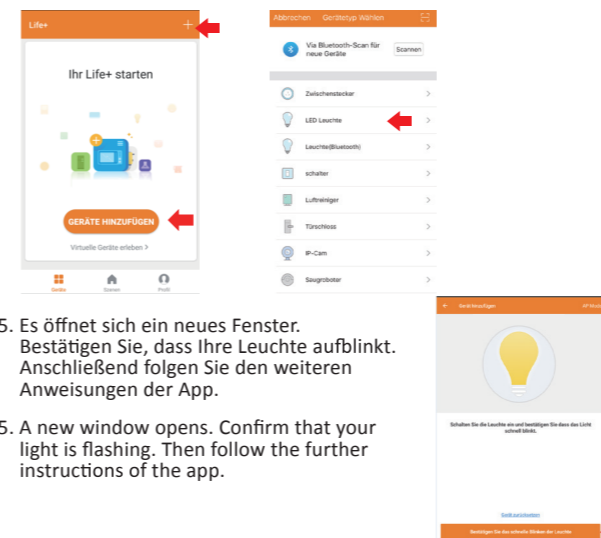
Life+
+

Ihr Life+ starten

GERÄTE HINZUFÜGEN

Virtuelle Geräte erleben >

Geräte Szenen Profil

Abbrechen Gerätetyp Wählen

Via Bluetooth-Scan für neue Geräte
Scannen

Zwischenstecker >
LED Leuchte >
Leuchte(Bluetooth) >
schalter >
Luftreiniger >
Türschloss >
IP-Cam >
Saugroboter >

5. Es öffnet sich ein neues Fenster. Bestätigen Sie, dass Ihre Leuchte aufblinkt. Anschließend folgen Sie den weiteren Anweisungen der App.

5. A new window opens. Confirm that your light is flashing. Then follow the further instructions of the app.

← Gerät hinzufügen AP Modus

Schalten Sie die Leuchte ein und bestätigen Sie dass das Licht schnell blinkt.

Gerät zurücksetzen

Bestätigen Sie das schnelle Blinken der Leuchte